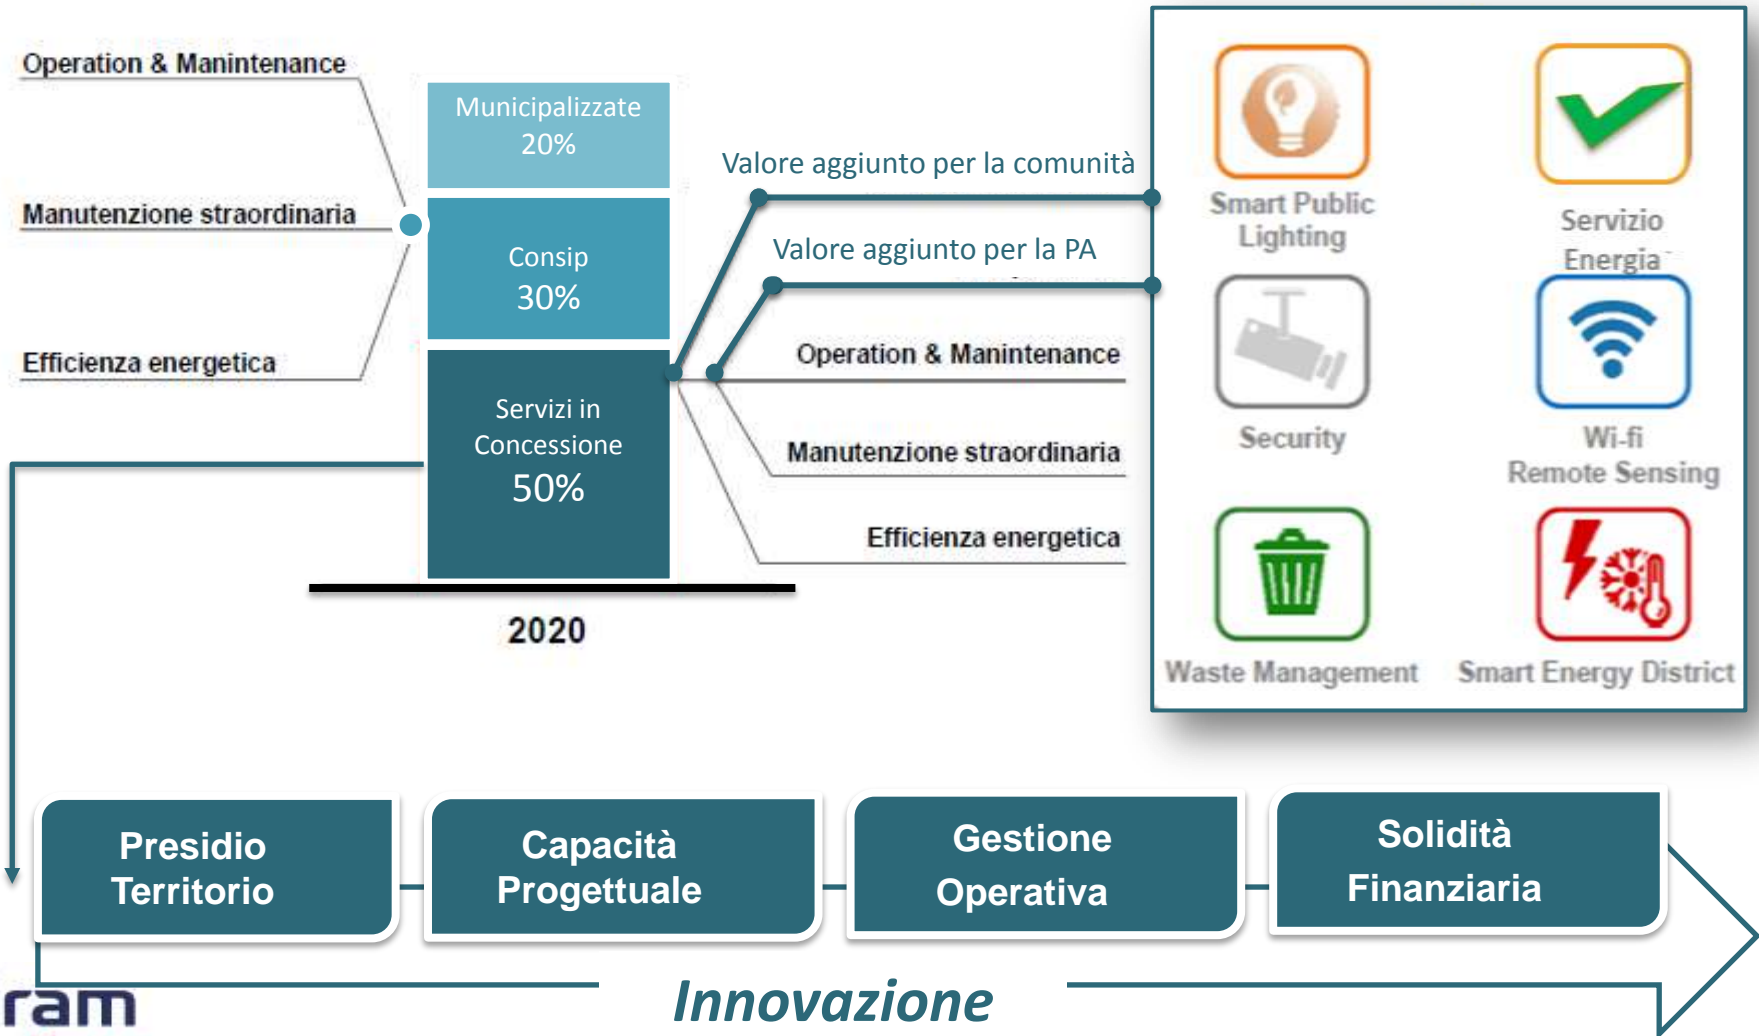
Operation & Manintenance

Manutenzione straordinaria

Efficienza energetica

Municipalizzate
20%

Consip
30%

Servizi in Concessione
50%

2020

Valore aggiunto per la comunità

Valore aggiunto per la PA

Operation & Manintenance

Manutenzione straordinaria

Efficienza energetica

Smart Public Lighting

Servizio Energia

Security

Wi-fi Remote Sensing

Waste Management

Smart Energy District

Presidio Territorio

Capacità Progettuale

Gestione Operativa

Solidità Finanziaria

ram

Innovazione